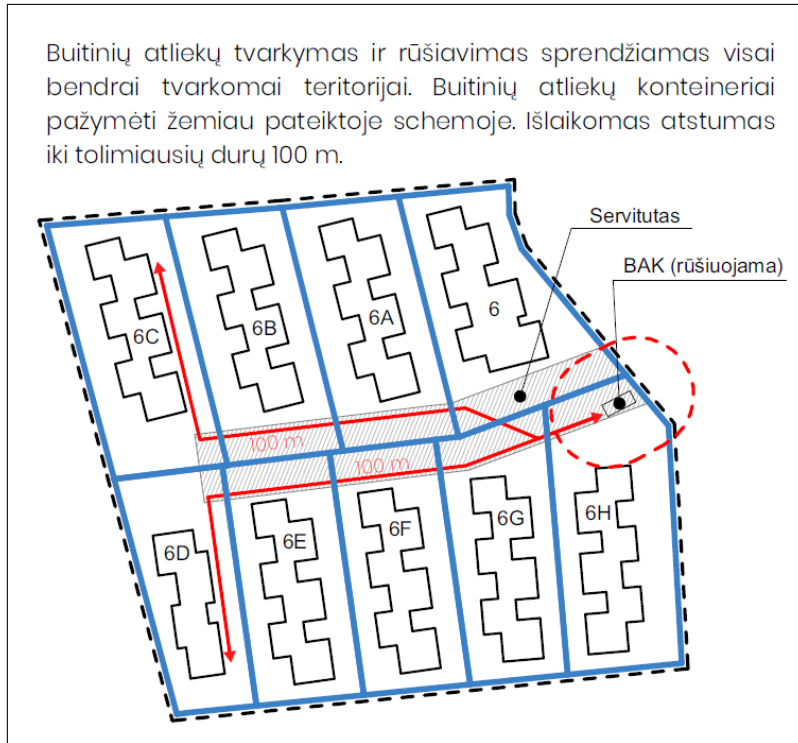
Buitinių atliekų tvarkymas ir rūšiavimas sprendžiamas visai bendrai tvarkomai teritorijai. Buitinių atliekų konteineriai pažymėti žemiau pateiktoje schemoje. Išlaikomas atstumas iki tolimiausių durų 100 m.

Servitutas

BAK (rūšiuojama)

6C

6B

6A

6

100 m

100 m

6D

6E

6F

6G

6H